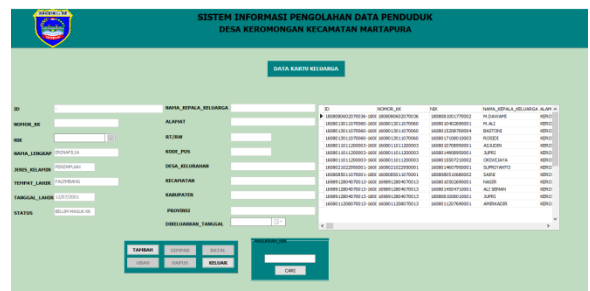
SISTEM INFORMASI PENGOLAHAN DATA PENDUDUK
DESA KEROMONGAN KECAMATAN MARTAPURA

DATA KARTU KELUARGA

ID
NOMOR_KK
NIK
NAMA_LENGKAP
JENIS_KELAMIN
TEMPAT_LAHIR
TANGGAL_LAHIR
STATUS
NAMA_KEPALA_KELUARGA
ALAMAT
RT/RW
KODE_POS
DESA_KELURAHAN
KECAMATAN
KABUPATEN
PROVINSI
DIKELUARKAN_TANGGAL

| ID | NOMOR_KK | NIK | NAMA_KEPALA_KELUARGA | ALAM |
|---|---|---|---|---|
| 1608080602070036-1608 | 1608080602070036 | 1608081001770002 | M.DAHARI | KERO |
| 1608011301070060-1608 | 1608011301070060 | 1608010401690001 | M.ALI | KERO |
| 1608011301070060-1608 | 1608011301070060 | 1608011508700004 | BASTONI | KERO |
| 1608011301070060-1608 | 1608011301070060 | 1608011710001003 | ROSIDI | KERO |
| 1608011101120003-1608 | 1608011101120003 | 1608011708950001 | ASJUDIN | KERO |
| 1608011101120003-1608 | 1608011101120003 | 1608011406950001 | JUPRI | KERO |
| 1608011101120003-1608 | 1608011101120003 | 1608011507210002 | OKDICIAYA | KERO |
| 1608021012350001-1608 | 1608021012350001 | 1608021407950001 | SUPRIYANTO | KERO |
| 1608085011070001-1608 | 1608085011070001 | 1608085510680002 | SAINI | KERO |
| 1608012804070013-1608 | 1608012804070013 | 1608011501680001 | NASIR | KERO |
| 1608012804070013-1608 | 1608012804070013 | 1608011450471001 | ALI SEMAN | KERO |
| 1608012804070013-1608 | 1608012804070013 | 1608010508800002 | JUPRI | KERO |
| 1608011208070013-1608 | 1608011208070013 | 1608011207840001 | AMIRKADIR | KERO |

TAMBAH
SIMPAN
BATAL
UBAH
HAPUS
KELUAR

MASUKAN NIK
CARI